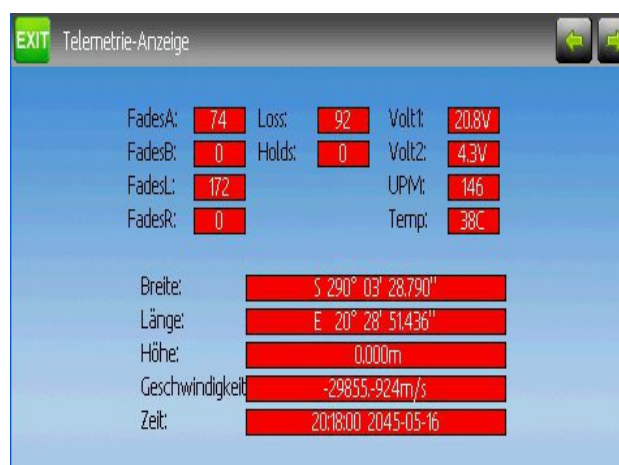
EXIT Telemetrie-Anzeige

| FadesA: | 74 | Loss: | 92 | Volt1: | 20.8V |
|---|---|---|---|---|---|
| FadesB: | 0 | Holds: | 0 | Volt2: | 4.3V |
| FadesL: | 172 | | | UPM: | 146 |
| FadesR: | 0 | | | Temp: | 38C |

| Breite: | S 290° 03' 28.790" |
|---|---|
| Länge: | E 20° 28' 51.436" |
| Höhe: | 0.000m |
| Geschwindigkeit | -29855-924m/s |
| Zeit: | 20:18:00 2045-05-16 |